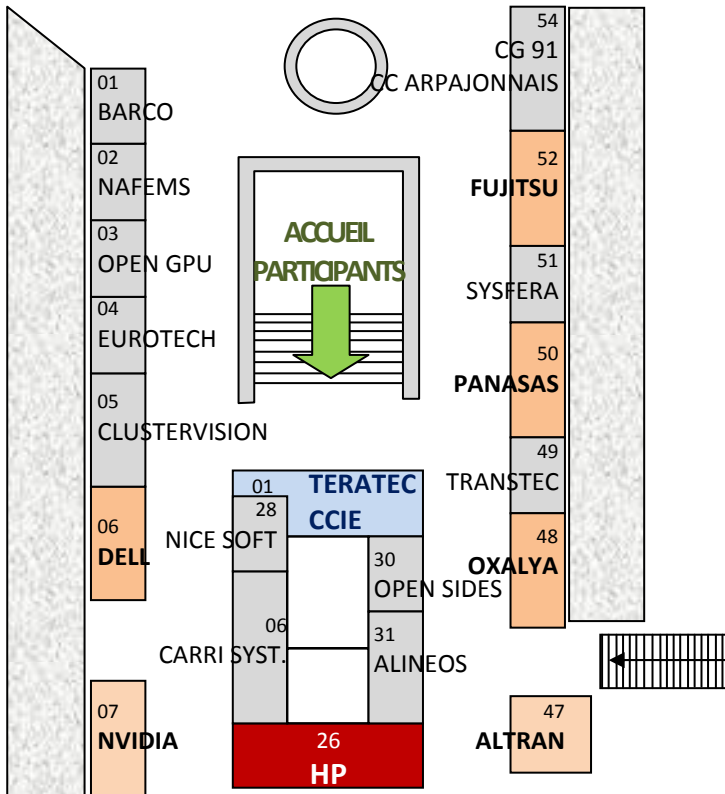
01
BARCO

02
NAFEMS

03
OPEN GPU

04
EUROTECH

05
CLUSTERVISION

06
DELL

07
NVIDIA

ACCUEIL
PARTICIPANTS

01
TERATEC
CCIE

28
NICE SOFT

06
CARRI SYST.

30
OPEN SIDES

31
ALINEOS

26
HP

54
CG 91
CC ARPAJONNAIS

52
FUJITSU

51
SYSFERA

50
PANASAS

49
TRANSTEC

48
OXALYA

47
ALTRAN